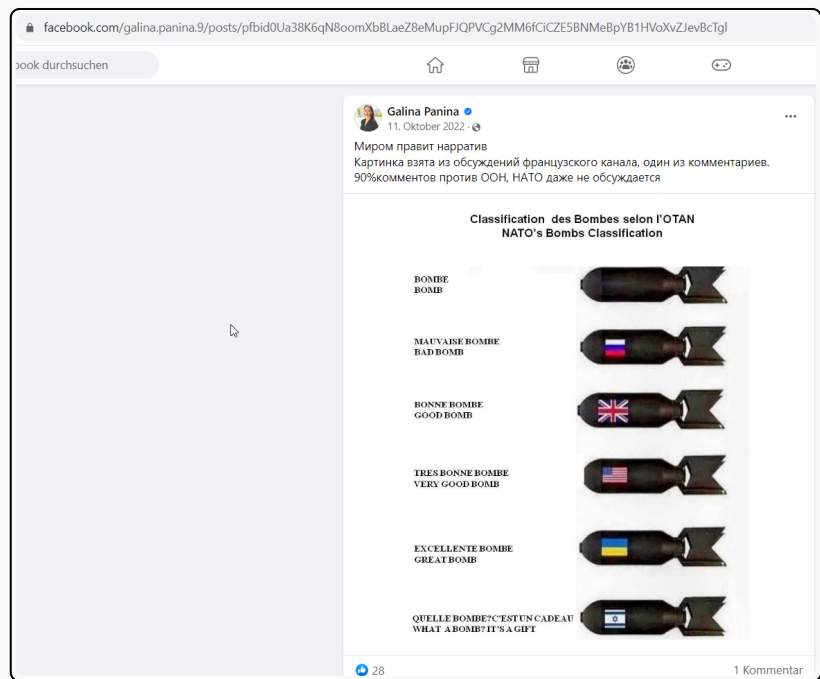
facebook.com/galina.panina.9/posts/pfbid0Ua38K6qN8oomXbBLaeZ8eMupFJQPVCg2MM6fCiCZE5BNMeBpYB1HVoXvZJevBcTgl

book durchsuchen

Galina Panina
11. Oktober 2022 ·

Миром правит нарратив
Картинка взята из обсуждений французского канала, один из комментариев.
90%комментов против ООН, НАТО даже не обсуждается

Classification des Bombes selon l'OTAN
NATO's Bombs Classification

BOMBE
BOMB

MAUVAISE BOMBE
BAD BOMB

BONNE BOMBE
GOOD BOMB

TRES BONNE BOMBE
VERY GOOD BOMB

EXCELLENTE BOMBE
GREAT BOMB

QUELLE BOMBE?C'EST UN CADEAU
WHAT A BOMB? IT'S A GIFT

28

1 Kommentar